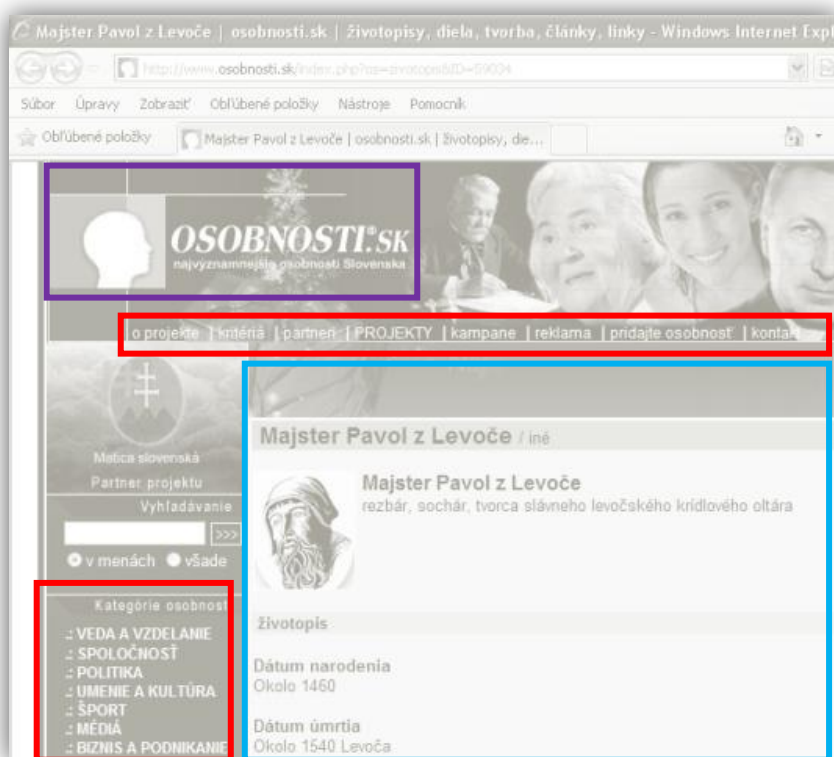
Majster Pavol z Levoče | osobnosti.sk | životopisy, diela, tvorba, články, linky - Windows Internet Expl

http://www.osobnosti.sk/index.php?os=zivotopis&ID=59004

Súbor Úpravy Zobraziť Obľúbené položky Nástroje Pomocník

Obľúbené položky

Majster Pavol z Levoče | osobnosti.sk | životopisy, die...

OSOBNOSTI.SK
najvýznamnejšie osobnosti Slovenska

o projekte | kritériá | partneri | PROJEKTY | kampane | reklama | pridajte osobnosť | kontakt

Matica slovenská
Partner projektu

Vyhľadávanie
>>>
v menách všade

Kategórie osobností
.: VEDA A VZDELANIE
.: SPOLOČNOSŤ
.: POLITIKA
.: UMENIE A KULTÚRA
.: ŠPORT
.: MÉDIÁ
.: BIZNIS A PODNIKANIE

Majster Pavol z Levoče / iné

Majster Pavol z Levoče
rezbár, sochár, tvorca slávneho levočského krídlového oltára

Životopis

Dátum narodenia
Okolo 1460

Dátum úmrtia
Okolo 1540 Levoča